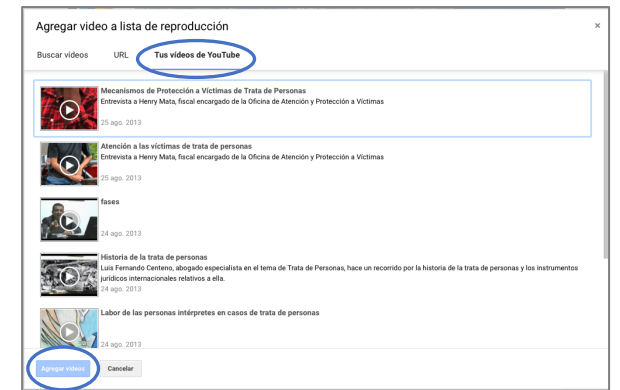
Agregar video a lista de reproducción

×

Buscar videos URL Tus videos de YouTube

Mecanismos de Protección a Víctimas de Trata de Personas
Entrevista a Henry Mata, fiscal encargado de la Oficina de Atención y Protección a Víctimas
25 ago. 2013

Atención a las víctimas de trata de personas
Entrevista a Henry Mata, fiscal encargado de la Oficina de Atención y Protección a Víctimas
25 ago. 2013

fases
24 ago. 2013

Historia de la trata de personas
Luis Fernando Centeno, abogado especialista en el tema de Trata de Personas, hace un recorrido por la historia de la trata de personas y los instrumentos jurídicos internacionales relativos a ella.
24 ago. 2013

Labor de las personas intérpretes en casos de trata de personas
24 ago. 2013

Agregar videos Cancelar